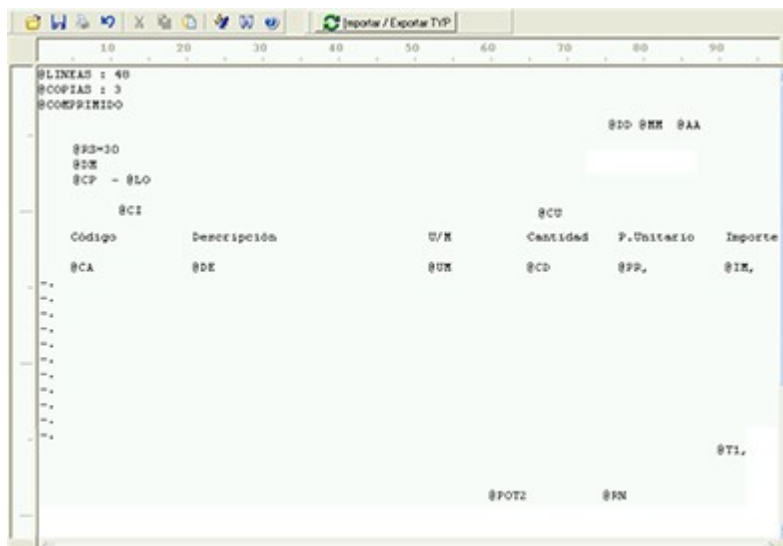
Importar / Exportar TVP

10 20 30 40 50 60 70 80 90

@LINEAS : 48
@COPIAS : 3
@COMPRIMIDO

@DD @MM @AA

@RS=30
@DM
@CP - @LO

@CI

@CU

| Código | Descripción | U/M | Cantidad | P.Unitario | Importe |
|---|---|---|---|---|---|
| @CA | @DE | @UM | @CD | @PP, | @IM, |

-.
-.
-.
-.
-.
-.
-.
-.
-.
-.

@T1,

@POT2 @RN